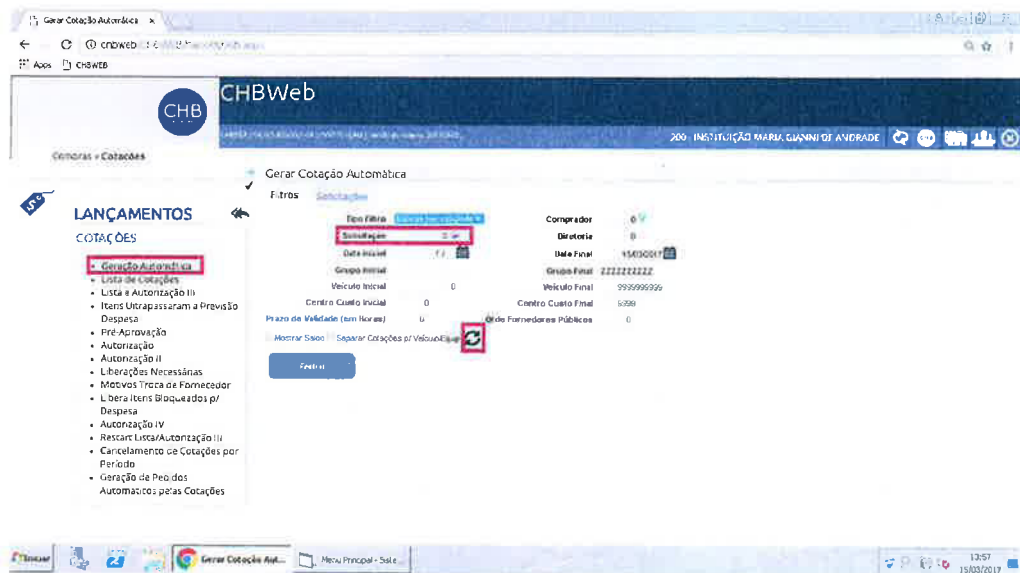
Gerar Cotação Automática ×

cnbweb

Apps CHBWEB

CHB

CHBWeb

200 - INSTITUIÇÃO MARIA GIANNI DE ANDRADE

Compras » Cotações

LANÇAMENTOS

COTAÇÕES

• Geração Automática
• Lista de Cotações
• Lista e Autorização III
• Itens Ultrapassaram a Previsão Despesa
• Pré-Aprovação
• Autorização
• Autorização II
• Liberações Necessárias
• Motivos Troca de Fornecedor
• Libera Itens Bloqueados p/ Despesa
• Autorização IV
• Rescart Lista/Autorização III
• Cancelamento de Cotações por Período
• Geração de Pedidos Automáticos pelas Cotações

Gerar Cotação Automática

Filtros Solicitações

Tipo Filtro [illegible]

Solicitação

Data Inicial

Grupo Inicial

Veículo Inicial 0

Centro Custo Inicial 0

Prazo de Validade (em Horas) 0

Mostrar Sisio Separar Cotações p/ Veículo/Equip.

Comprador 0

Diretoria 0

Data Final 15/03/2017

Grupo Final ZZZZZZZZZZ

Veículo Final 9999999999

Centro Custo Final 9999

Qtde Fornecedores Públicos 0

Fechar

Iniciar

Gerar Cotação Aut...

Menu Principal - Sale...

13:57
15/03/2017